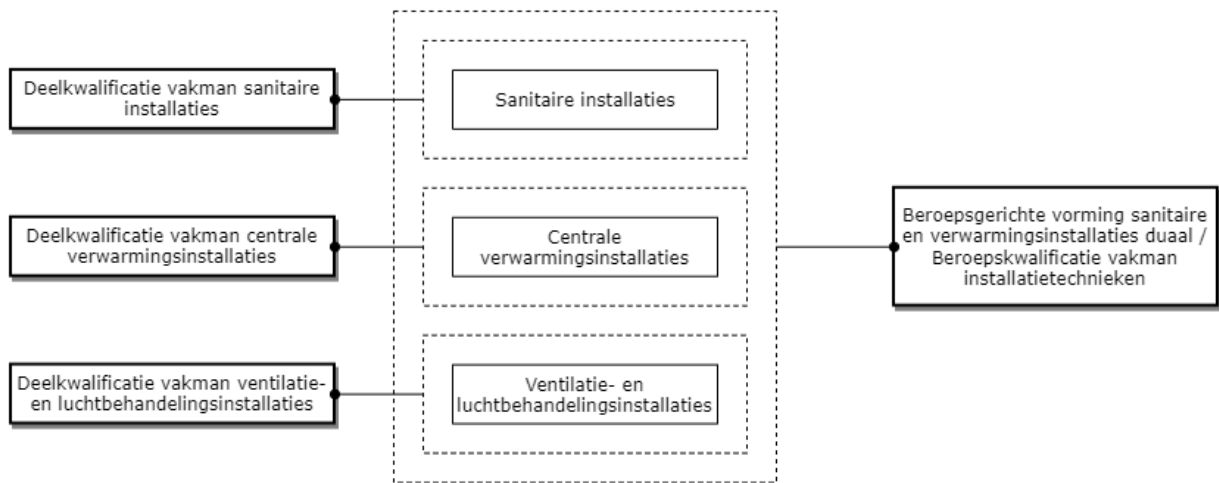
Deelkwalificatie vakman sanitaire installaties

Sanitaire installaties

Deelkwalificatie vakman centrale verwarmingsinstallaties

Centrale verwarmingsinstallaties

Deelkwalificatie vakman ventilatie- en luchtbehandelingsinstallaties

Ventilatie- en luchtbehandelingsinstallaties

Beroepsgerichte vorming sanitaire en verwarmingsinstallaties duaal / Beroepskwalificatie vakman installatietechnieken